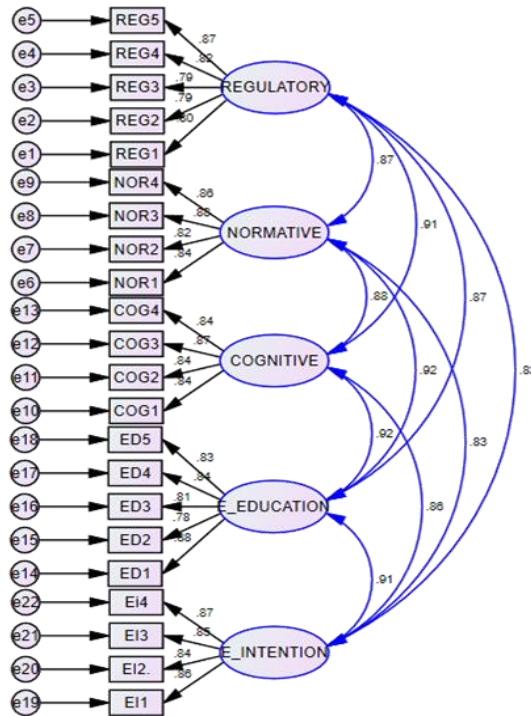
e5 REG5
e4 REG4
e3 REG3
e2 REG2
e1 REG1
.87
.82
.79
.79
.80
REGULATORY
e9 NOR4
e8 NOR3
e7 NOR2
e6 NOR1
.86
.88
.82
.84
NORMATIVE
e13 COG4
e12 COG3
e11 COG2
e10 COG1
.84
.87
.84
.84
COGNITIVE
e18 ED5
e17 ED4
e16 ED3
e15 ED2
e14 ED1
.83
.84
.81
.78
.88
E_EDUCATION
e22 EI4
e21 EI3
e20 EI2.
e19 EI1
.87
.85
.84
.86
E_INTENTION
.87
.91
.87
.83
.88
.92
.83
.92
.86
.91